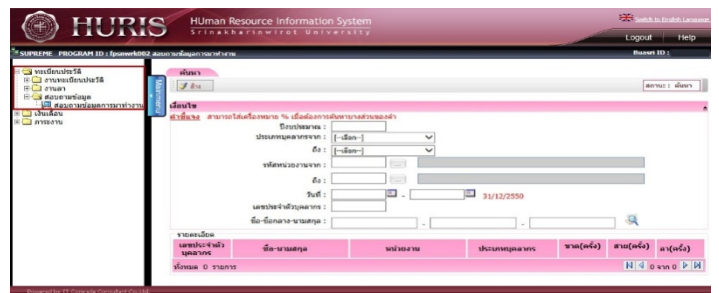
HURIS

HUman Resource Information System
Srinakharinwirot University

Switch to English Language

Logout Help

SUPREME PROGRAM ID : fpsnwrk002 สอบถามข้อมูลการมาทำงาน

Buasri ID :

ทะเบียนประวัติ
งานทะเบียนประวัติ
งานลา
สอบถามข้อมูล
สอบถามข้อมูลการมาทำงาน
เงินเดือน
การงาน

ค้นหา

ล้าง

สถานะ : ค้นหา

เงื่อนไข

คำชี้แจง สามารถใส่เครื่องหมาย % เพื่อต้องการค้นหาบางส่วนของคำ

ปีงบประมาณ :

ประเภทบุคลากรจาก : [--เลือก--]

ถึง : [--เลือก--]

รหัสหน่วยงานจาก :

ถึง :

วันที่ : - 31/12/2550

เลขประจำตัวบุคลากร :

ชื่อ-ชื่อกลาง-นามสกุล : - -

รายละเอียด

| เลขประจำตัวบุคลากร | ชื่อ-นามสกุล | หน่วยงาน | ประเภทบุคลากร | ขาด(ครั้ง) | สาย(ครั้ง) | ลา(ครั้ง) |
|---|---|---|---|---|---|---|

ทั้งหมด 0 รายการ

0 จาก 0

Powered by IT Comrade Consultant Co.,Ltd.